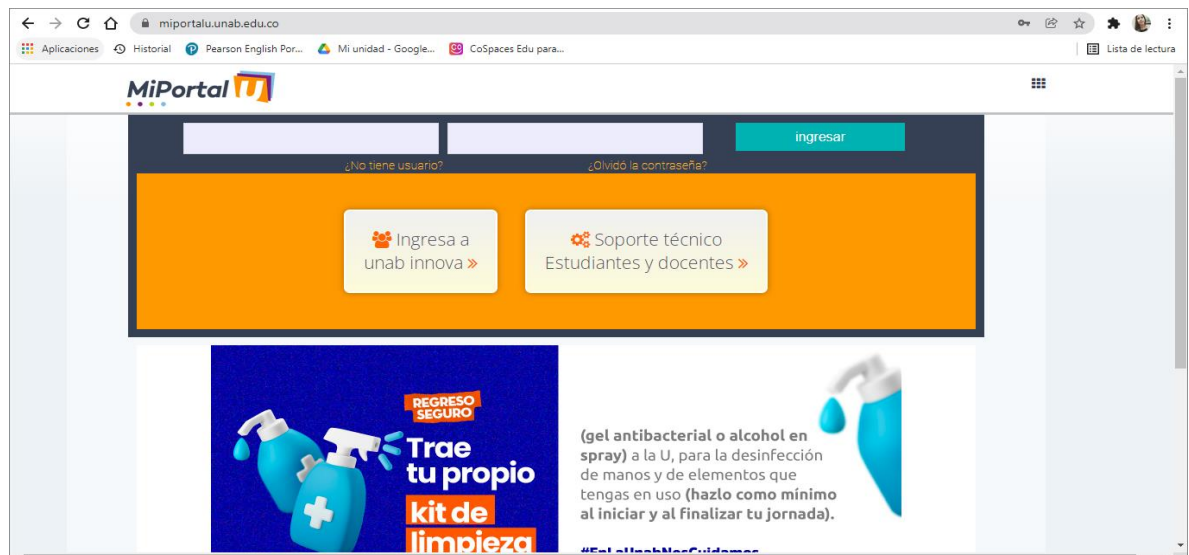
miportalu.unab.edu.co

Aplicaciones Historial Pearson English Por... Mi unidad - Google... CoSpaces Edu para... Lista de lectura

MiPortal U

ingresar

¿No tiene usuario? ¿Olvidó la contraseña?

Ingresa a unab innova »

Soporte técnico Estudiantes y docentes »

REGRESO SEGURO

Trae tu propio kit de limpieza

(gel antibacterial o alcohol en spray) a la U, para la desinfección de manos y de elementos que tengas en uso (hazlo como mínimo al iniciar y al finalizar tu jornada).

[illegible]